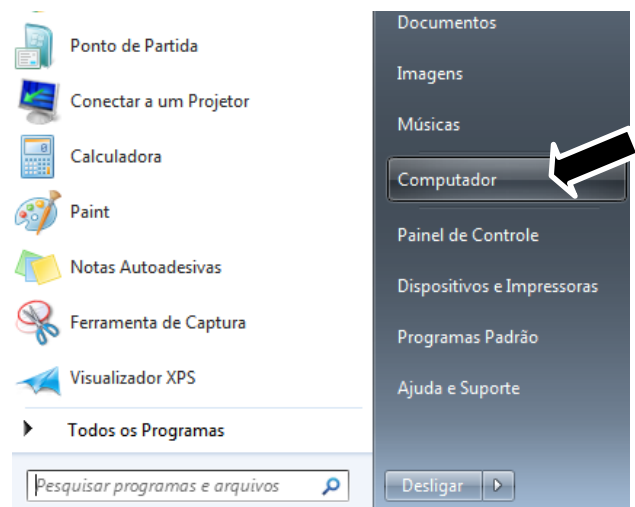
Ponto de Partida
Conectar a um Projetor
Calculadora
Paint
Notas Autoadesivas
Ferramenta de Captura
Visualizador XPS
Todos os Programas
Pesquisar programas e arquivos

Documentos
Imagens
Músicas
Computador
Painel de Controle
Dispositivos e Impressoras
Programas Padrão
Ajuda e Suporte
Desligar